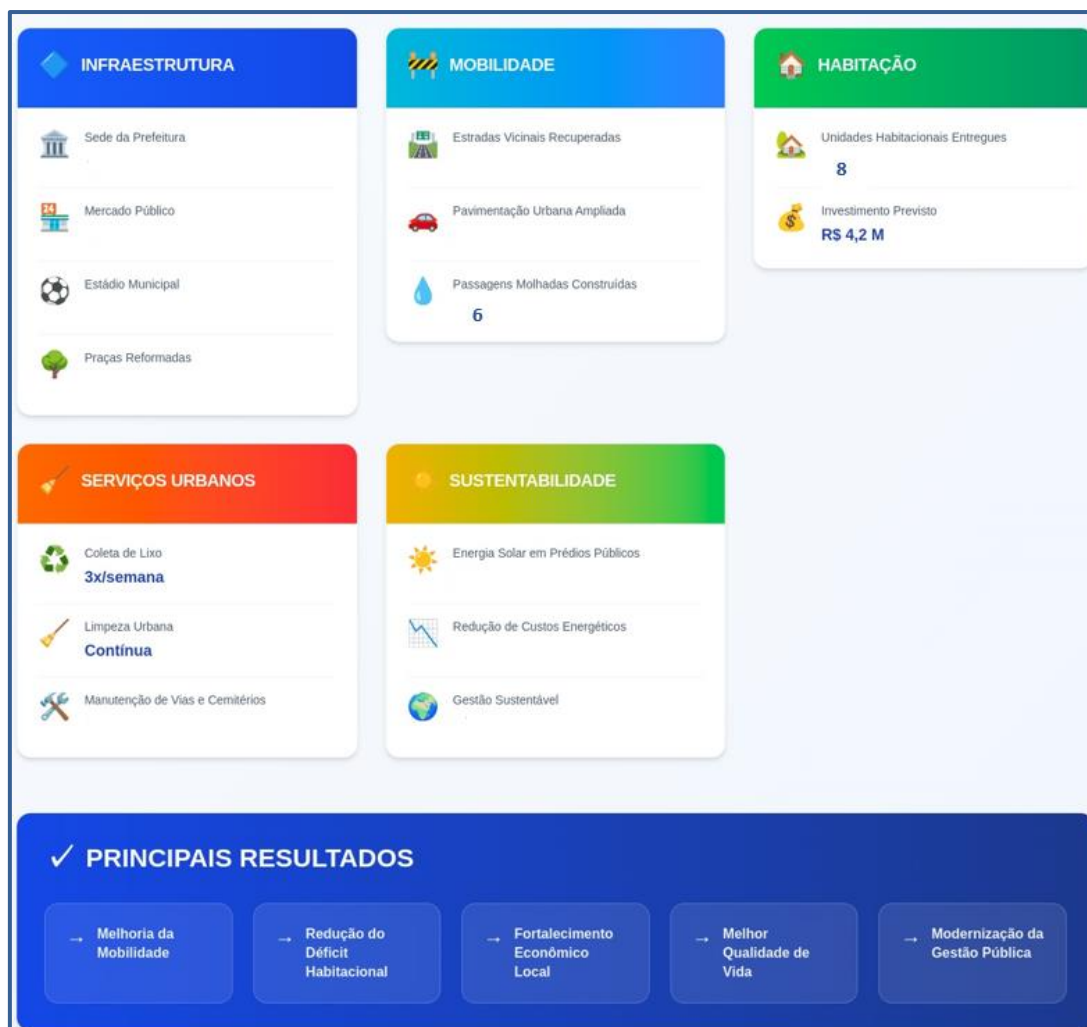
INFRAESTRUTURA

Sede da Prefeitura

Mercado Público

Estádio Municipal

Praças Reformadas

MOBILIDADE

Estradas Vicinais Recuperadas

Pavimentação Urbana Ampliada

Passagens Molhadas Construídas
6

HABITAÇÃO

Unidades Habitacionais Entregues
8

Investimento Previsto
R$ 4,2 M

SERVIÇOS URBANOS

Coleta de Lixo
3x/semana

Limpeza Urbana
Contínua

Manutenção de Vias e Cemitérios

SUSTENTABILIDADE

Energia Solar em Prédios Públicos

Redução de Custos Energéticos

Gestão Sustentável

✓ PRINCIPAIS RESULTADOS

→ Melhoria da Mobilidade

→ Redução do Déficit Habitacional

→ Fortalecimento Econômico Local

→ Melhor Qualidade de Vida

→ Modernização da Gestão Pública